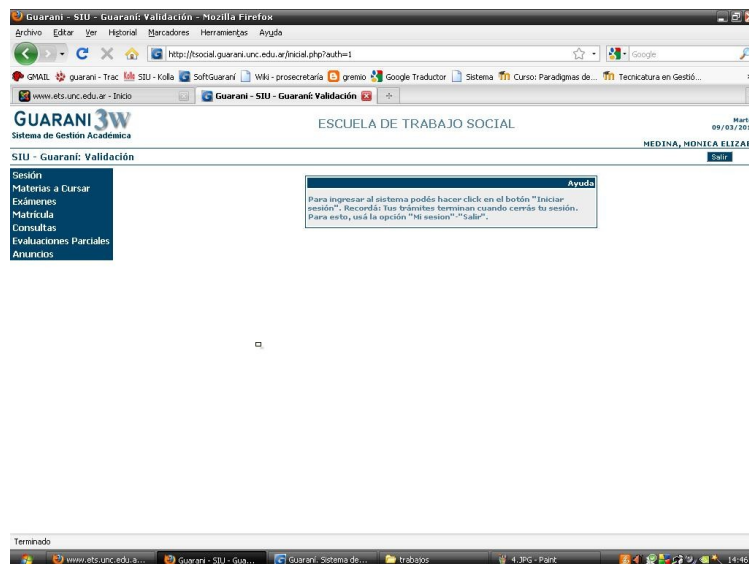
Guarani - SIU - Guaraní: Validación - Mozilla Firefox

Archivo Editar Ver Historial Marcadores Herramientas Ayuda

http://tsocial.guarani.unc.edu.ar/inicial.php?auth=1

Google

GMAIL guarani - Trac SIU - Kolla SoftGuaraní Wiki - prosecretaría gremio Google Traductor Sistema Curso: Paradigmas de... Tecnicatura en Gestió...

www.ets.unc.edu.ar - Inicio

Guarani - SIU - Guaraní: Validación

GUARANI 3W
Sistema de Gestión Académica

ESCUELA DE TRABAJO SOCIAL

Mart
09/03/20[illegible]

MEDINA, MONICA ELIZA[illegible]

SIU - Guaraní: Validación

Salir

Sesión
Materias a Cursar
Exámenes
Matrícula
Consultas
Evaluaciones Parciales
Anuncios

Ayuda

Para ingresar al sistema podés hacer click en el botón "Iniciar sesión". Recordá: Tus trámites terminan cuando cerrás tu sesión. Para esto, usá la opción "Mi sesion"-"Salir".

Terminado

www.ets.unc.edu.a... Guarani - SIU - Gua... Guaraní. Sistema de... trabajos 4.JPG - Paint 14:46